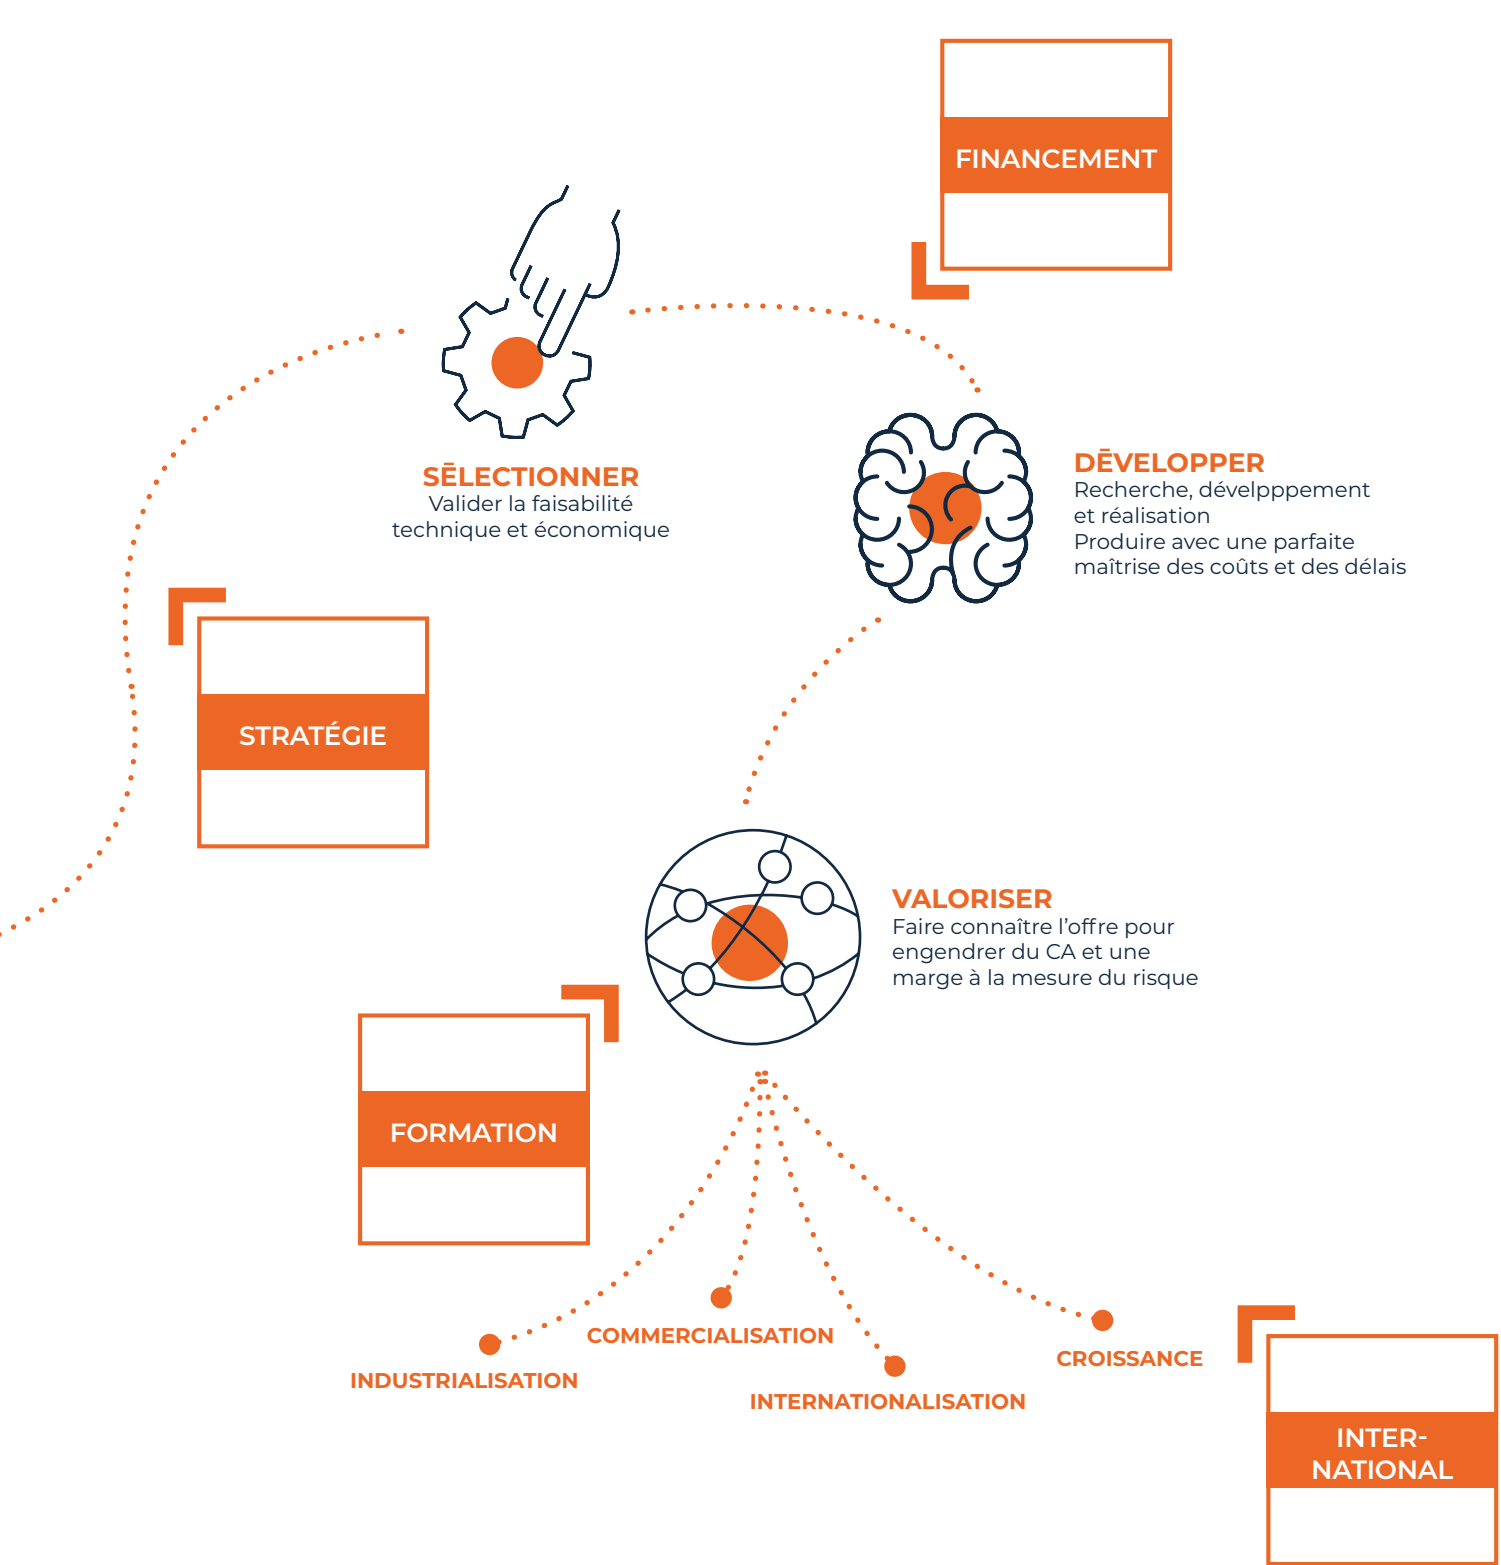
FINANCEMENT

SĒLECTIONNER
Valider la faisabilité technique et économique

DĒVELOPPER
Recherche, dévelpppement et réalisation
Produire avec une parfaite maîtrise des coûts et des délais

STRATÉGIE

VALORISER
Faire connaître l'offre pour engendrer du CA et une marge à la mesure du risque

FORMATION

COMMERCIALISATION

INDUSTRIALISATION

INTERNATIONALISATION

CROISSANCE

INTER-NATIONAL